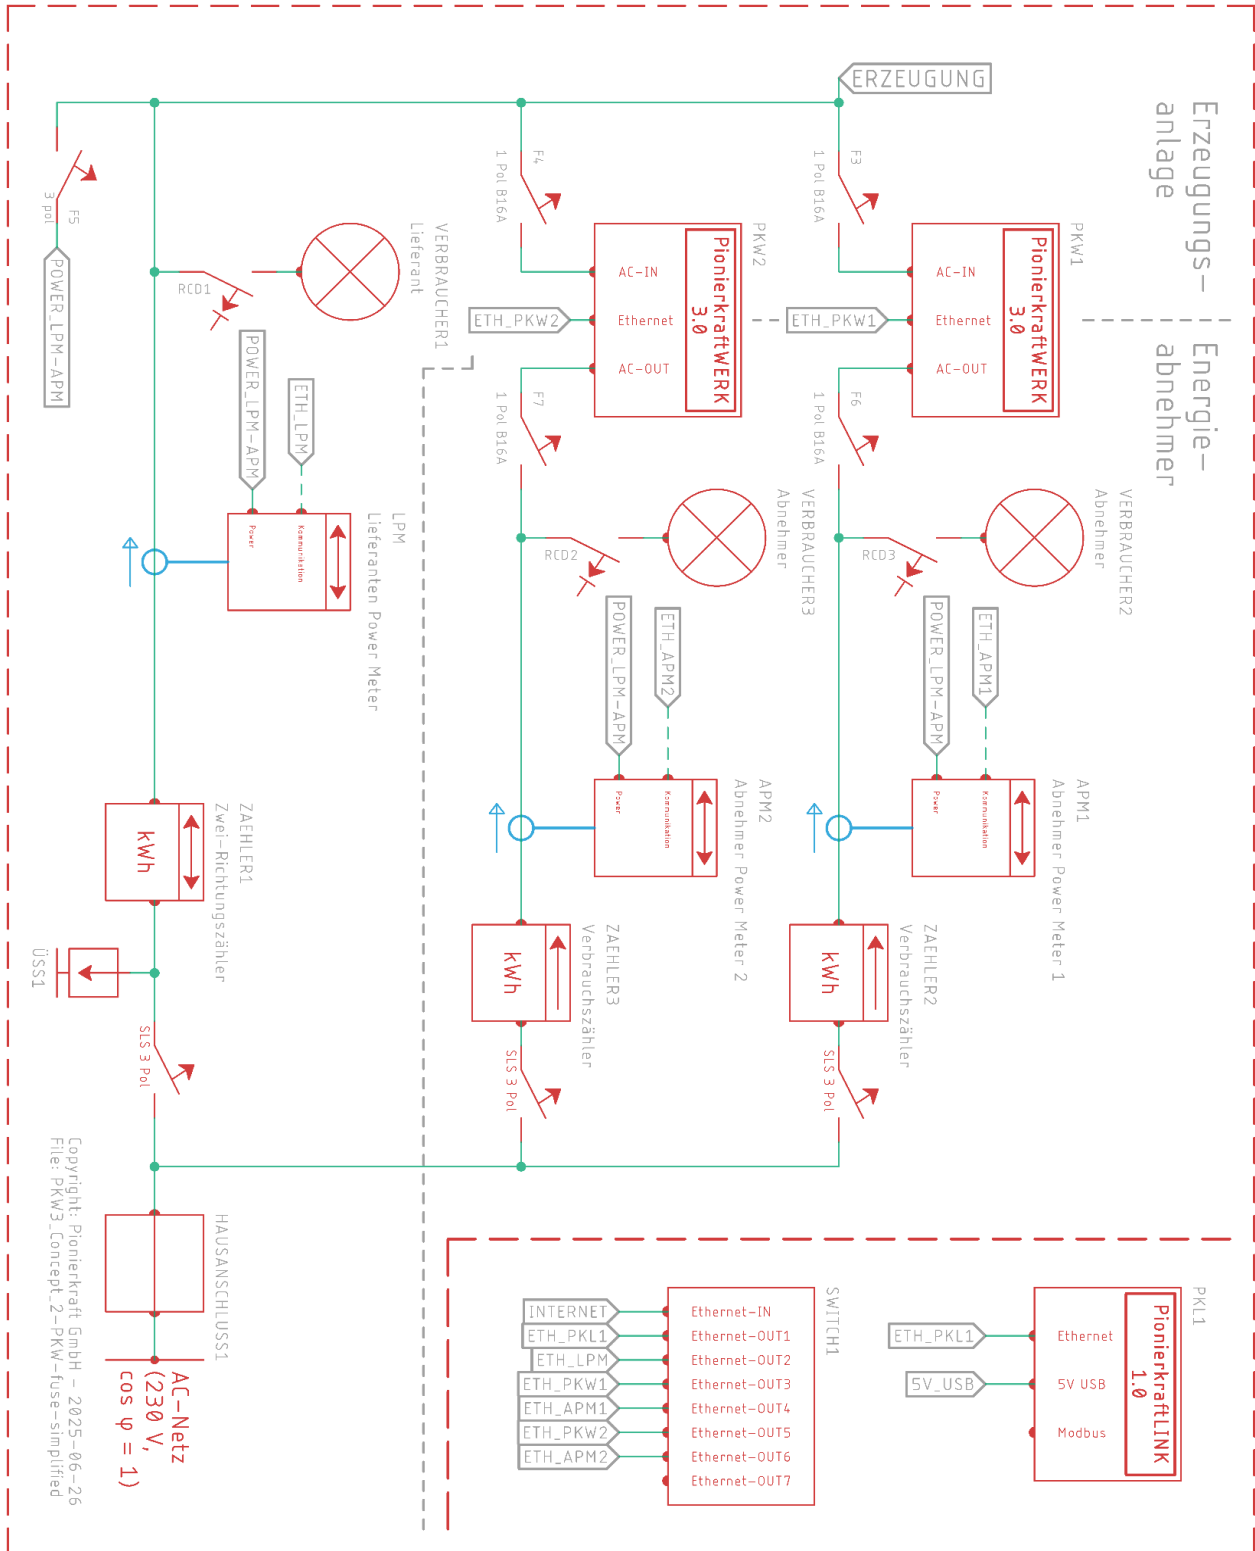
ERZEUGUNG

Erzeugungs-
anlage

Energie-
abnehmer

F5
3 pol

POWER_LPM-APM

RCD1

VERBRAUCHER1
Lieferant

F4
1 Pol B16A

PKW2

AC-IN
Ethernet
AC-OUT

PionierkraftWERK
3.0

ETH_PKW2

F7
1 Pol B16A

F3
1 Pol B16A

PKW1

AC-IN
Ethernet
AC-OUT

PionierkraftWERK
3.0

ETH_PKW1

F6
1 Pol B16A

POWER_LPM-APM

ETH_LPM

Power
Kommunikation

LPM
Lieferanten Power Meter

RCD2

VERBRAUCHER3
Abnehmer

RCD3

VERBRAUCHER2
Abnehmer

POWER_LPM-APM

ETH_APM2

Power
Kommunikation

APM2
Abnehmer Power Meter 2

POWER_LPM-APM

ETH_APM1

Power
Kommunikation

APM1
Abnehmer Power Meter 1

kWh

ZAEHLER1
Zwei-Richtungszähler

ÜSS1

SLS 3 Pol

kWh

ZAEHLER3
Verbrauchszähler

SLS 3 Pol

kWh

ZAEHLER2
Verbrauchszähler

SLS 3 Pol

HAUSANSCHLUSS1

AC-Netz
(230 V,
cos φ = 1)

Copyright: Pionierkraft GmbH - 2025-06-26
File: PKW3_Concept_2-PKW-fuse-simplified

INTERNET
ETH_PKL1
ETH_LPM
ETH_PKW1
ETH_APM1
ETH_PKW2
ETH_APM2

Ethernet-IN
Ethernet-OUT1
Ethernet-OUT2
Ethernet-OUT3
Ethernet-OUT4
Ethernet-OUT5
Ethernet-OUT6
Ethernet-OUT7

SWITCH1

ETH_PKL1
5V_USB

Ethernet
5V USB
Modbus

PionierkraftLINK
1.0

PKL1